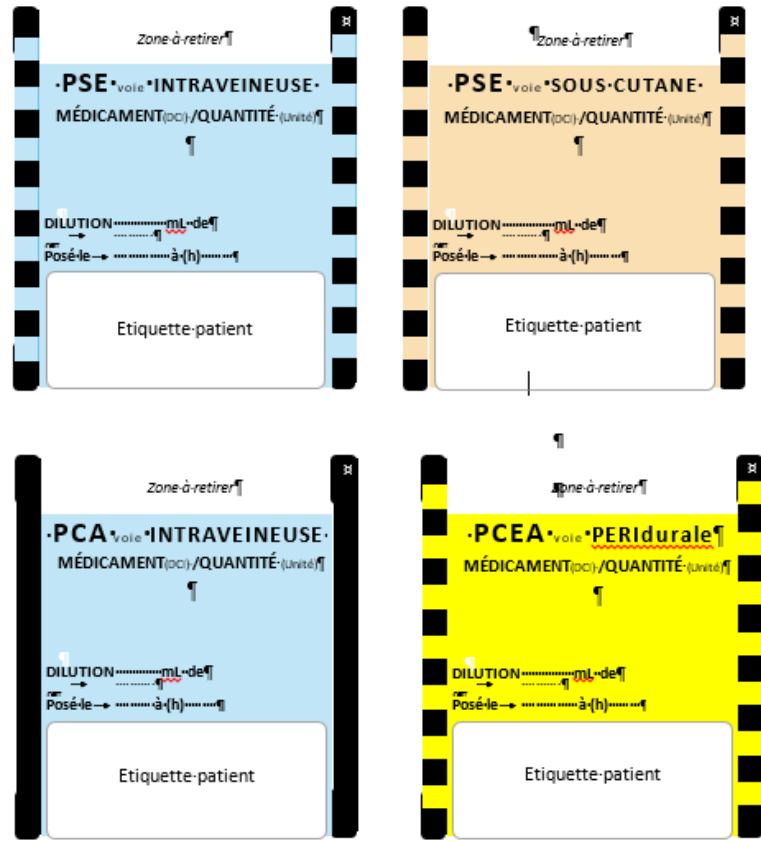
¤

Zone·à·retirer¶

·PSE·voie·INTRAVEINEUSE·

MÉDICAMENT(DCI)·/QUANTITÉ·(Unité)¶

¶

DILUTION··············mL··de¶

··············¶

Posé·le→ ··············à·(h)·······¶

Etiquette·patient

¤

¶Zone·à·retirer¶

·PSE·voie·SOUS·CUTANE·

MÉDICAMENT(DCI)·/QUANTITÉ·(Unité)¶

¶

DILUTION··············mL··de¶

··············¶

Posé·le→ ··············à·(h)·······¶

Etiquette·patient

¶

Zone·à·retirer¶

·PCA·voie·INTRAVEINEUSE·

MÉDICAMENT(DCI)·/QUANTITÉ·(Unité)¶

¶

DILUTION··············mL··de¶

··············¶

Posé·le→ ··············à·(h)·······¶

Etiquette·patient

¤

Zone·à·retirer¶

·PCEA·voie·PERIdurale¶

MÉDICAMENT(DCI)·/QUANTITÉ·(Unité)¶

¶

DILUTION··············mL··de¶

··············¶

Posé·le→ ··············à·(h)·······¶

Etiquette·patient